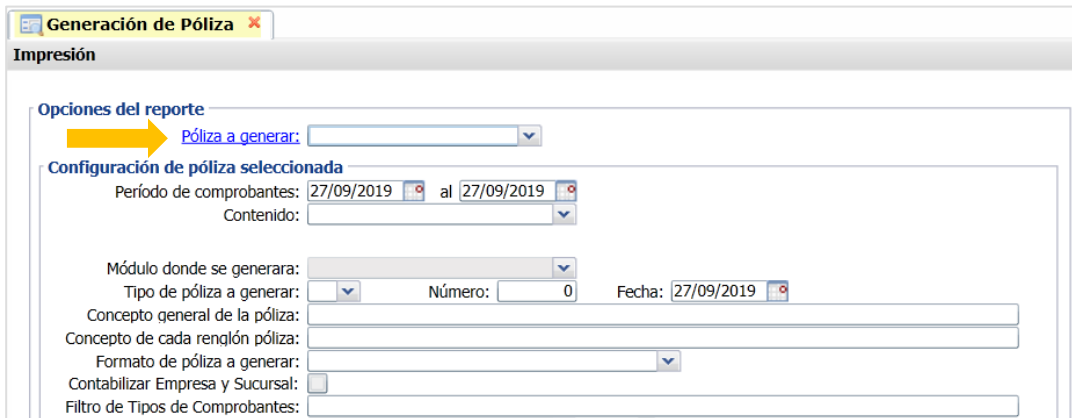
Generación de Póliza ×

Impresión

Opciones del reporte

Póliza a generar:

Configuración de póliza seleccionada

Período de comprobantes: 27/09/2019 al 27/09/2019

Contenido:

Módulo donde se generara:

Tipo de póliza a generar: Número: 0 Fecha: 27/09/2019

Concepto general de la póliza:

Concepto de cada renglón póliza:

Formato de póliza a generar:

Contabilizar Empresa y Sucursal:

Filtro de Tipos de Comprobantes: